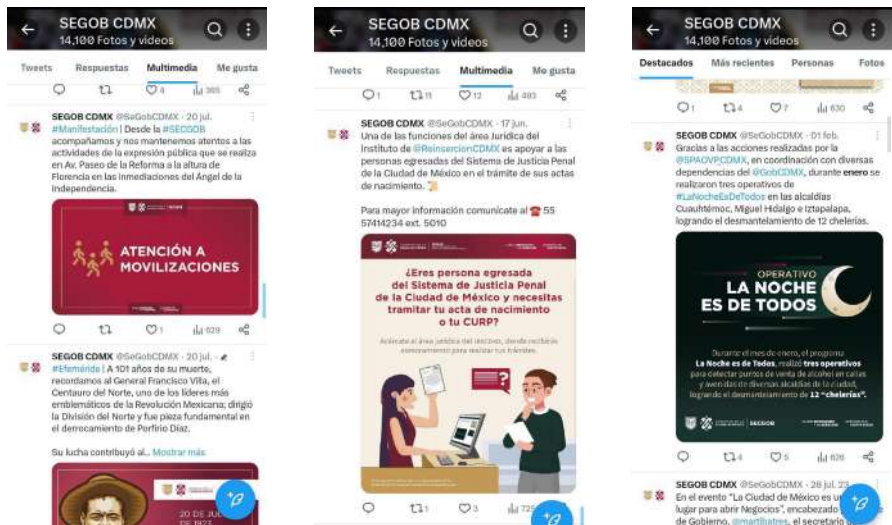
SEGOB CDMX
14,100 Fotos y videos

Tweets Respuestas Multimedia Me gusta

4 365

SEGOB CDMX @SeGobCDMX · 20 jul.
#Manifestación | Desde la #SECGOB acompañamos y nos mantenemos atentos a las actividades de la expresión pública que se realiza en Av. Paseo de la Reforma a la altura de Florencia en las inmediaciones del Ángel de la Independencia.

ATENCIÓN A MOVILIZACIONES

1 629

SEGOB CDMX @SeGobCDMX · 20 jul.
#Efeméride | A 101 años de su muerte, recordamos al General Francisco Villa, el Centauro del Norte, uno de los líderes más emblemáticos de la Revolución Mexicana; dirigió la División del Norte y fue pieza fundamental en el derrocamiento de Porfirio Díaz.

Su lucha contribuyó al... Mostrar más

20 DE JULIO DE 1923

SEGOB CDMX
14,100 Fotos y videos

Tweets Respuestas Multimedia Me gusta

1 11 12 493

SEGOB CDMX @SeGobCDMX · 17 jun.
Una de las funciones del área Jurídica del Instituto de @ReinsercionCDMX es apoyar a las personas egresadas del Sistema de Justicia Penal de la Ciudad de México en el trámite de sus actas de nacimiento.

Para mayor información comunícate al 55 57414234 ext. 5010

¿Eres persona egresada del Sistema de Justicia Penal de la Ciudad de México y necesitas tramitar tu acta de nacimiento o tu CURP?

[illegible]

1 3 725

SEGOB CDMX
14,100 Fotos y videos

Destacados Más recientes Personas Fotos

1 4 7 630

SEGOB CDMX @SeGobCDMX · 01 feb.
Gracias a las acciones realizadas por la @SPAOVPCDMX, en coordinación con diversas dependencias del @GobCDMX, durante enero se realizaron tres operativos de #LaNocheEsDeTodos en las alcaldías Cuauhtémoc, Miguel Hidalgo e Iztapalapa, logrando el desmantelamiento de 12 chelerías.

OPERATIVO
LA NOCHE ES DE TODOS

Durante el mes de enero, el programa La Noche es de Todos, realizó tres operativos para detectar puntos de venta de alcohol en calles y avenidas de diversas alcaldías de la ciudad, logrando el desmantelamiento de 12 "chelerías".

SECGOB

4 5 626

SEGOB CDMX @SeGobCDMX · 28 jul. 23
En el evento "La Ciudad de México es un lugar para abrir Negocios", encabezado de Gobierno, @martibatres, el secretario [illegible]